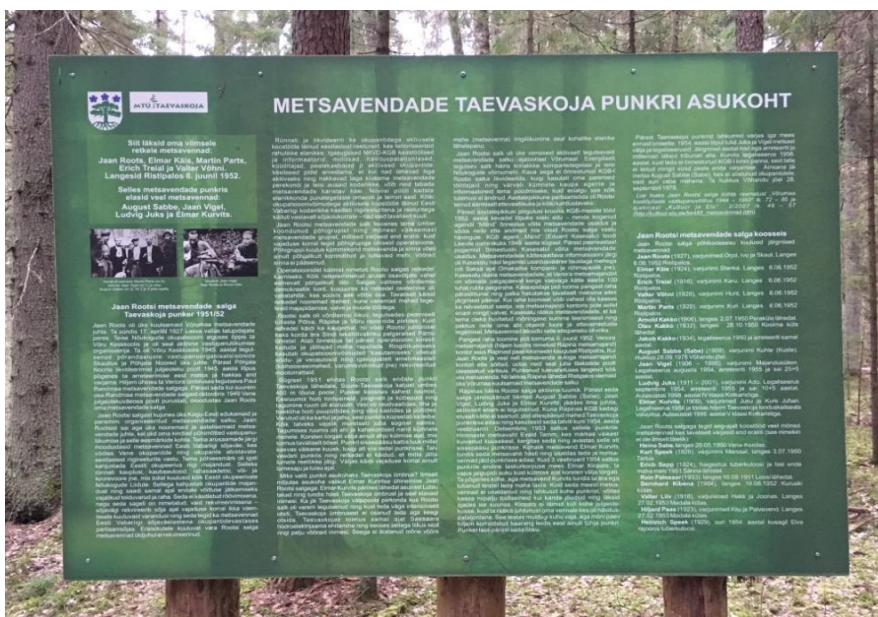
MTÜ TAEVASKOJA

METSAVENDADE TAEVASKOJA PUNKRI ASUKOHT

Siit läksid oma viimsele retkele metsavennad:
Jaan Roots, Elmar Käis, Martin Parts, Erich Treial ja Valter Võhni
Langesid Rietpalos 6. juunil 1952.

Selles metsavendade punkris elasid veel metsavennad:
August Sabbe, Jaan Vigel, Ludvig Juks ja Elmar Kurvits.

Jaan Rootsi metsavendade salga Taevaskoja punker 1951/52

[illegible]

Jaan Rootsi metsavendade salga koosseis

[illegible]